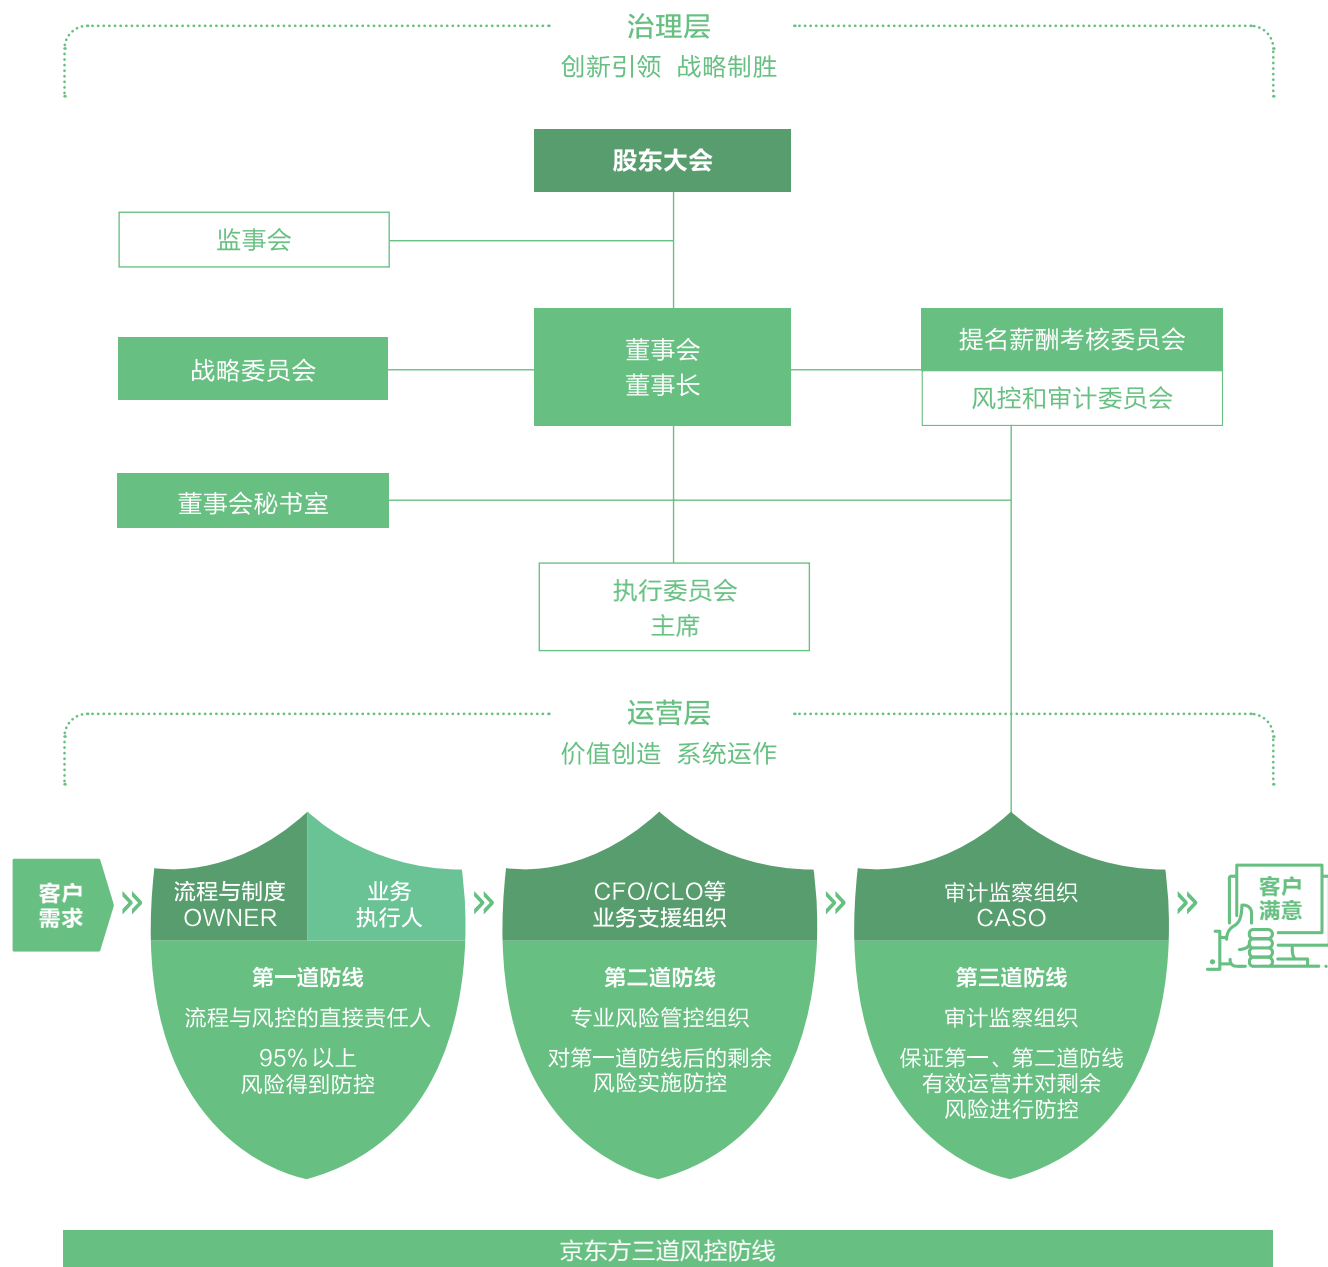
治理层
创新引领 战略制胜

股东大会

监事会

战略委员会

董事会
董事长

提名薪酬考核委员会

风控和审计委员会

董事会秘书室

执行委员会
主席

运营层
价值创造 系统运作

客户
需求

流程与制度
OWNER

业务
执行人

第一道防线
流程与风控的直接责任人
95% 以上
风险得到防控

CFO/CLO等
业务支援组织

第二道防线
专业风险管控组织
对第一道防线后的剩余
风险实施防控

审计监察组织
CASO

第三道防线
审计监察组织
保证第一、第二道防线
有效运营并对剩余
风险进行防控

客户
满意

京东方三道风控防线